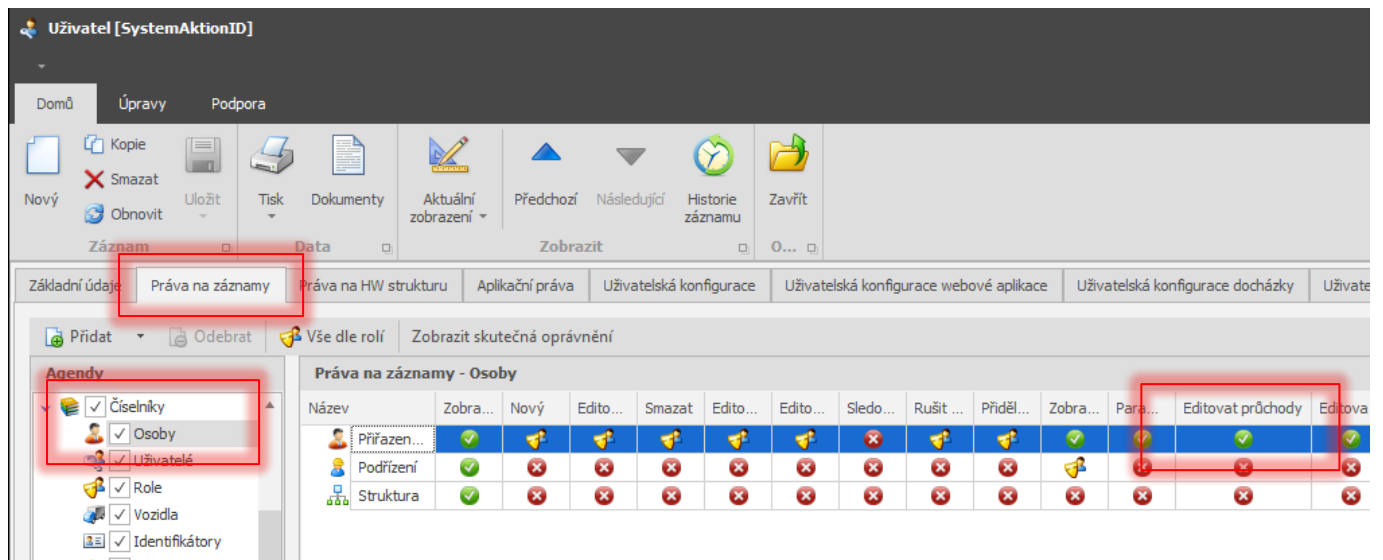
Uživatel [SystemAktionID]

Domů Úpravy Podpora

Nový Kopie Smazat Obnovit Uložit
Záznam
Tisk Dokumenty
Data
Aktuální zobrazení
Předchozí Následující Historie záznamu
Zobrazit
Zavřít
O...

Základní údaje Práva na záznamy Práva na HW strukturu Aplikační práva Uživatelská konfigurace Uživatelská konfigurace webové aplikace Uživatelská konfigurace docházky Uživate

Přidat Odebrat Vše dle rolí Zobrazit skutečná oprávnění

Agendy
Číselníky
Osoby
Uživatelé
Role
Vozidla
Identifikátory

Práva na záznamy - Osoby

| Název | Zobra... | Nový | Edito... | Smazat | Edito... | Edito... | Sledo... | Rušit ... | Příděl... | Zobra... | Para... | Editovat průchody | Editova |
|---|---|---|---|---|---|---|---|---|---|---|---|---|---|
| Přiřazen... | | | | | | | | | | | | | |
| Podřízení | | | | | | | | | | | | | |
| Struktura | | | | | | | | | | | | | |